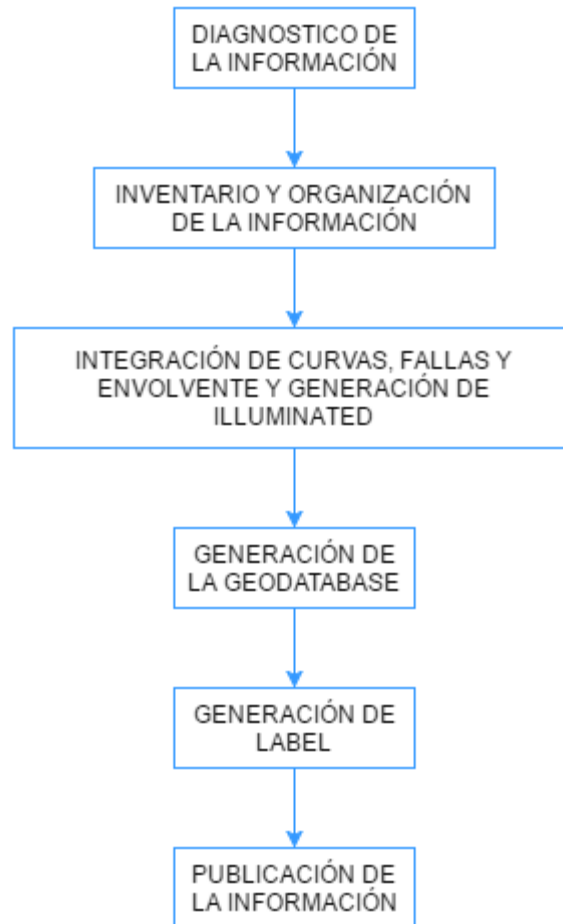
DIAGNOSTICO DE LA INFORMACIÓN

INVENTARIO Y ORGANIZACIÓN DE LA INFORMACIÓN

INTEGRACIÓN DE CURVAS, FALLAS Y ENVOLVENTE Y GENERACIÓN DE ILLUMINATED

GENERACIÓN DE LA GEODATABASE

GENERACIÓN DE LABEL

PUBLICACIÓN DE LA INFORMACIÓN